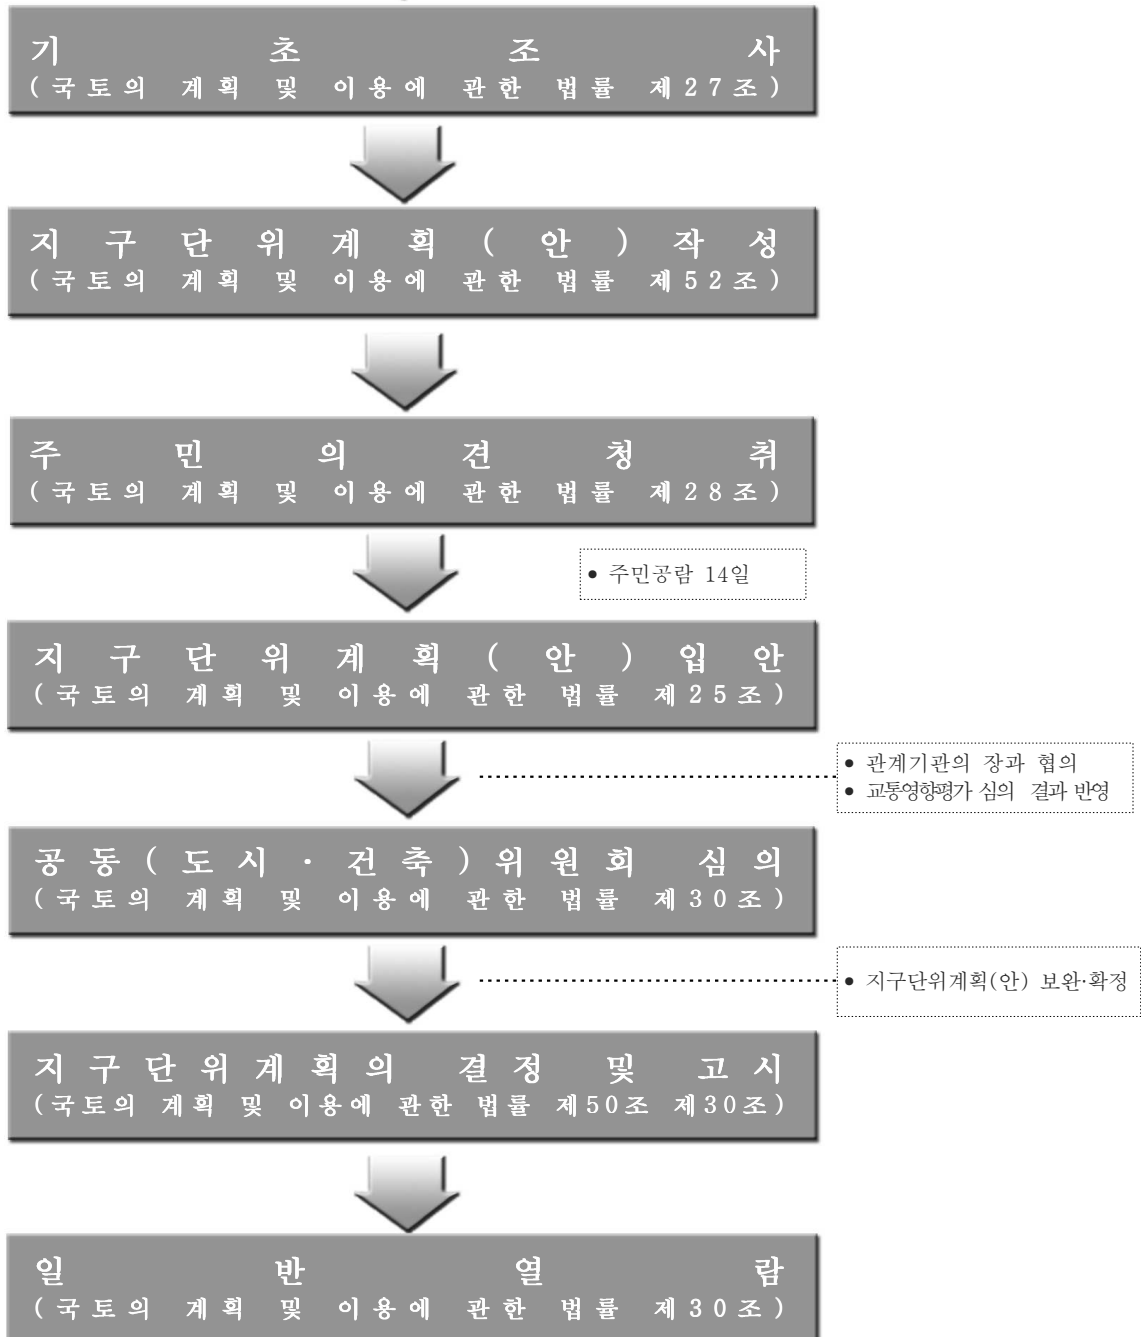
기초조사
(국토의 계획 및 이용에 관한 법률 제27조)

지구단위계획(안)작성
(국토의 계획 및 이용에 관한 법률 제52조)

주민의견청취
(국토의 계획 및 이용에 관한 법률 제28조)

• 주민공람 14일

지구단위계획(안)입안
(국토의 계획 및 이용에 관한 법률 제25조)

• 관계기관의 장과 협의
• 교통영향평가 심의 결과 반영

공동(도시·건축)위원회 심의
(국토의 계획 및 이용에 관한 법률 제30조)

• 지구단위계획(안) 보완·확정

지구단위계획의 결정 및 고시
(국토의 계획 및 이용에 관한 법률 제50조 제30조)

일반열람
(국토의 계획 및 이용에 관한 법률 제30조)